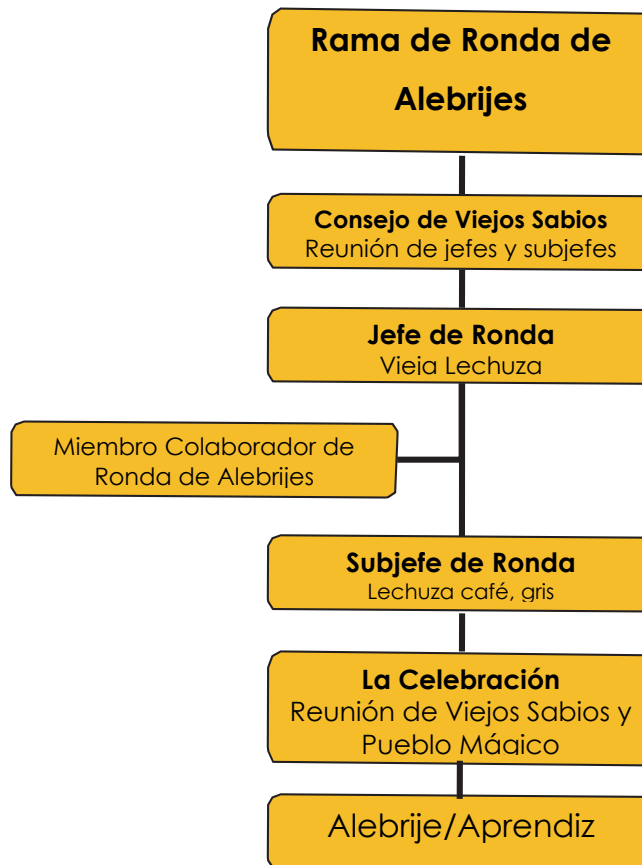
Rama de Ronda de Alebrijes

Consejo de Viejos Sabios
Reunión de jefes y subjefes

Jefe de Ronda
Vieja Lechuza

Miembro Colaborador de Ronda de Alebrijes

Subjefe de Ronda
Lechuza café, gris

La Celebración
Reunión de Viejos Sabios y Pueblo Mágico

Alebrije/Aprendiz